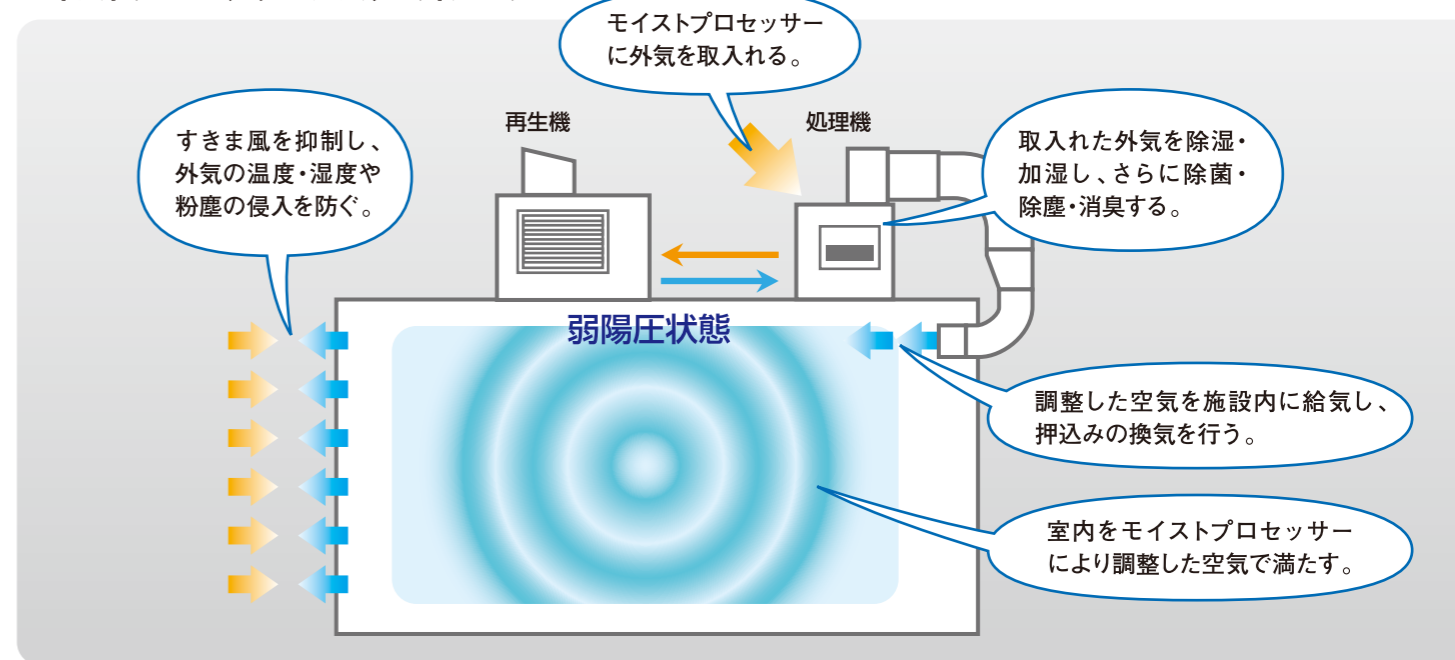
モイストプロセッサーに外気を取入れる。

再生機

処理機

すきま風を抑制し、外気の温度・湿度や粉塵の侵入を防ぐ。

取入れた外気を除湿・加湿し、さらに除菌・除塵・消臭する。

弱陽圧状態

調整した空気を施設内に給気し、押込みの換気を行う。

室内をモイストプロセッサーにより調整した空気で満たす。